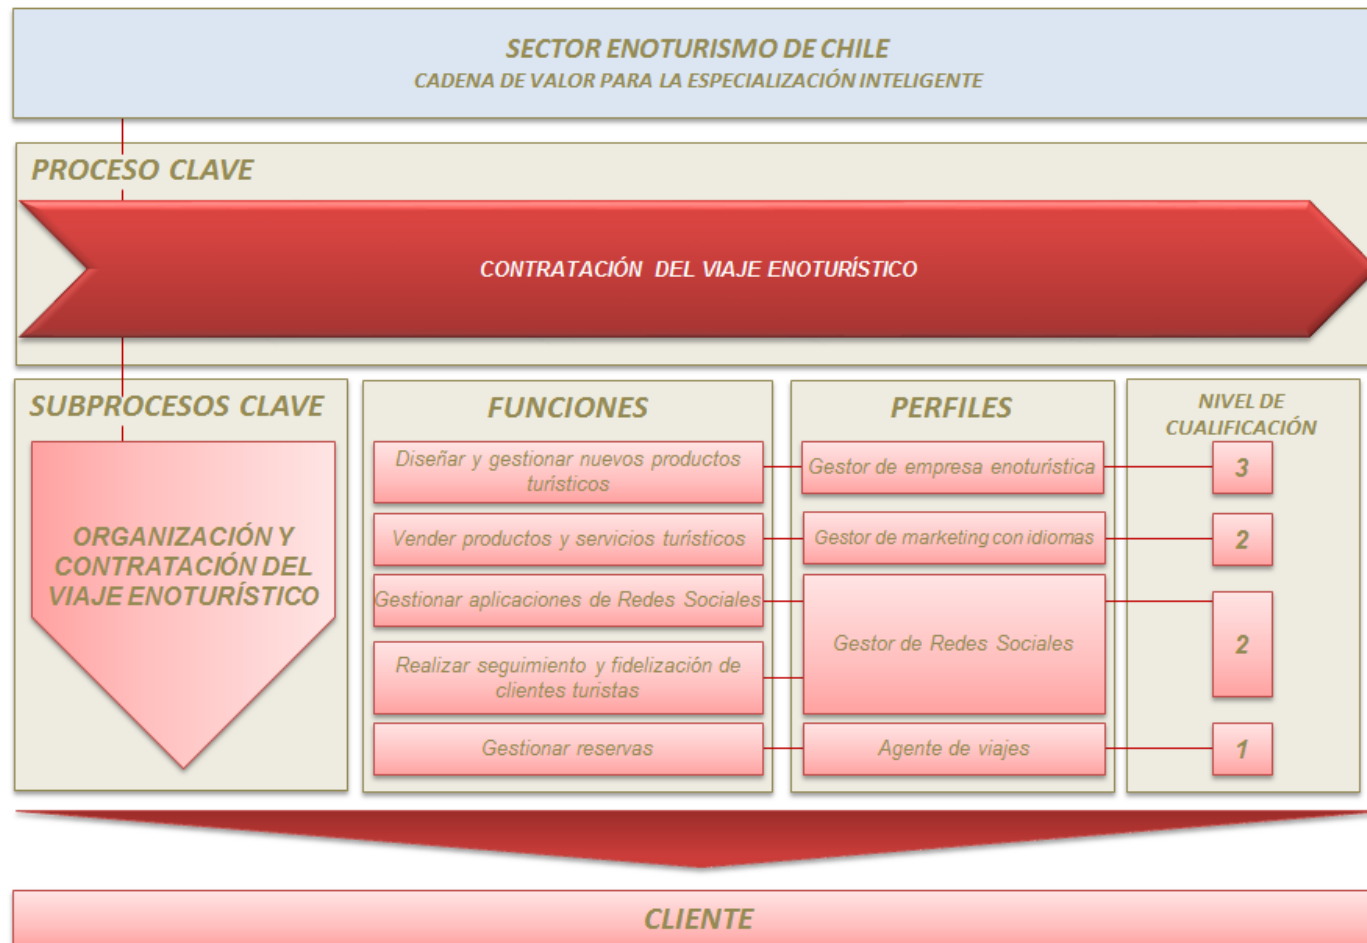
SECTOR ENOTURISMO DE CHILE
CADENA DE VALOR PARA LA ESPECIALIZACIÓN INTELIGENTE

PROCESO CLAVE

CONTRATACIÓN DEL VIAJE ENOTURÍSTICO

SUBPROCESOS CLAVE

ORGANIZACIÓN Y CONTRATACIÓN DEL VIAJE ENOTURÍSTICO

FUNCIONES

Diseñar y gestionar nuevos productos turísticos

Vender productos y servicios turísticos

Gestionar aplicaciones de Redes Sociales

Realizar seguimiento y fidelización de clientes turistas

Gestionar reservas

PERFILES

Gestor de empresa enoturística

Gestor de marketing con idiomas

Gestor de Redes Sociales

Agente de viajes

NIVEL DE CUALIFICACIÓN

3

2

2

1

CLIENTE